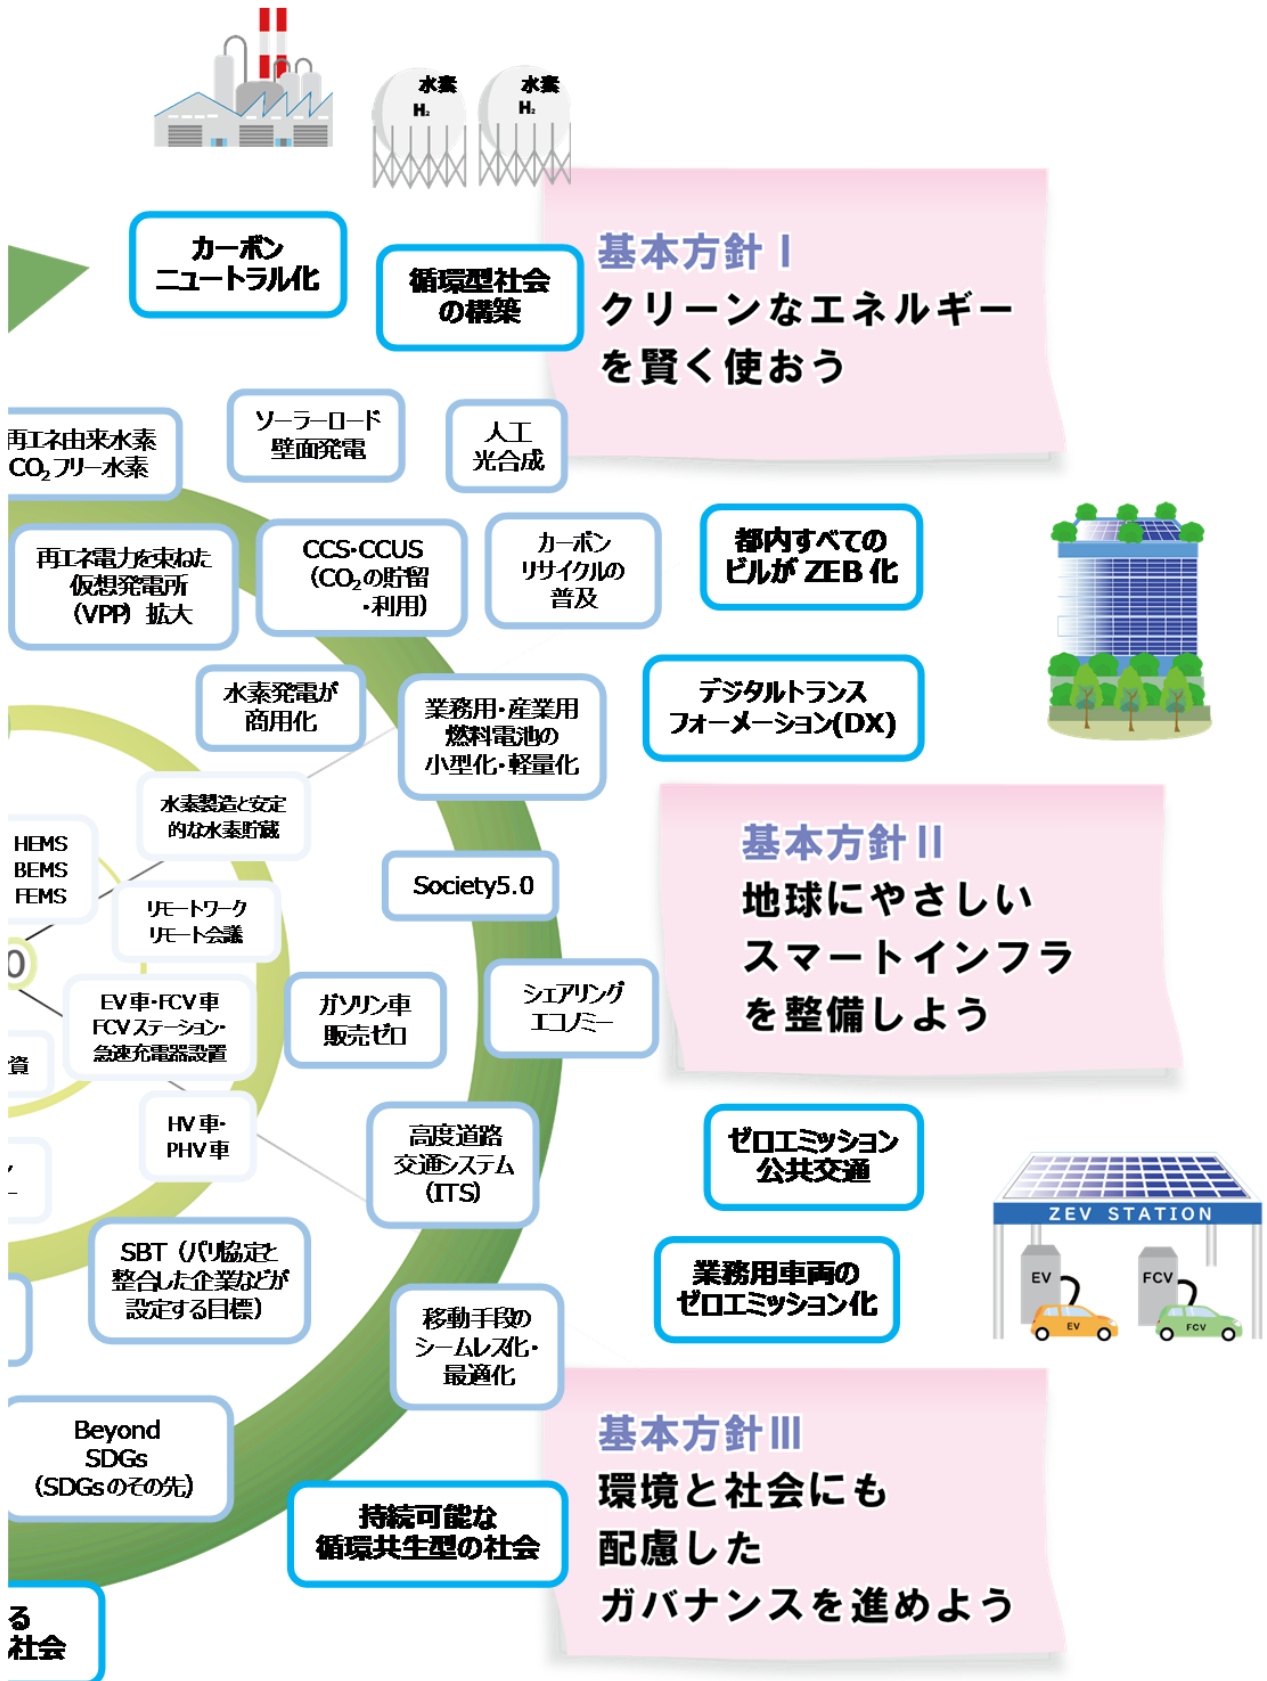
水素
$H_2$
水素
$H_2$

カーボンニュートラル化

循環型社会の構築

基本方針 I
クリーンなエネルギーを賢く使おう

再エネ由来水素
$CO_2$フリー水素

ソーラーロード
壁面発電

人工
光合成

再エネ電力を束ねた
仮想発電所
(VPP) 拡大

CCS・CCUS
($CO_2$の貯留・利用)

カーボン
リサイクルの
普及

都内すべての
ビルが ZEB 化

水素発電が
商用化

業務用・産業用
燃料電池の
小型化・軽量化

デジタルトランスフォーメーション(DX)

水素製造と安定的な水素貯蔵

HEMS
BEMS
FEMS

Society5.0

基本方針 II
地球にやさしい
スマートインフラ
を整備しよう

リモートワーク
リモート会議

0

EV車・FCV車
FCVステーション・
急速充電器設置

ガソリン車
販売ゼロ

シェアリング
エコノミー

資

HV車・
PHV車

高度道路
交通システム
(ITS)

ゼロエミッション
公共交通

ZEV STATION
EV
FCV
EV
FCV

SBT (パリ協定と整合した企業などが設定する目標)

業務用車両の
ゼロエミッション化

移動手段の
シームレス化・
最適化

基本方針 III
環境と社会にも
配慮した
ガバナンスを進めよう

Beyond
SDGs
(SDGsのその先)

持続可能な
循環共生型の社会

る
社会